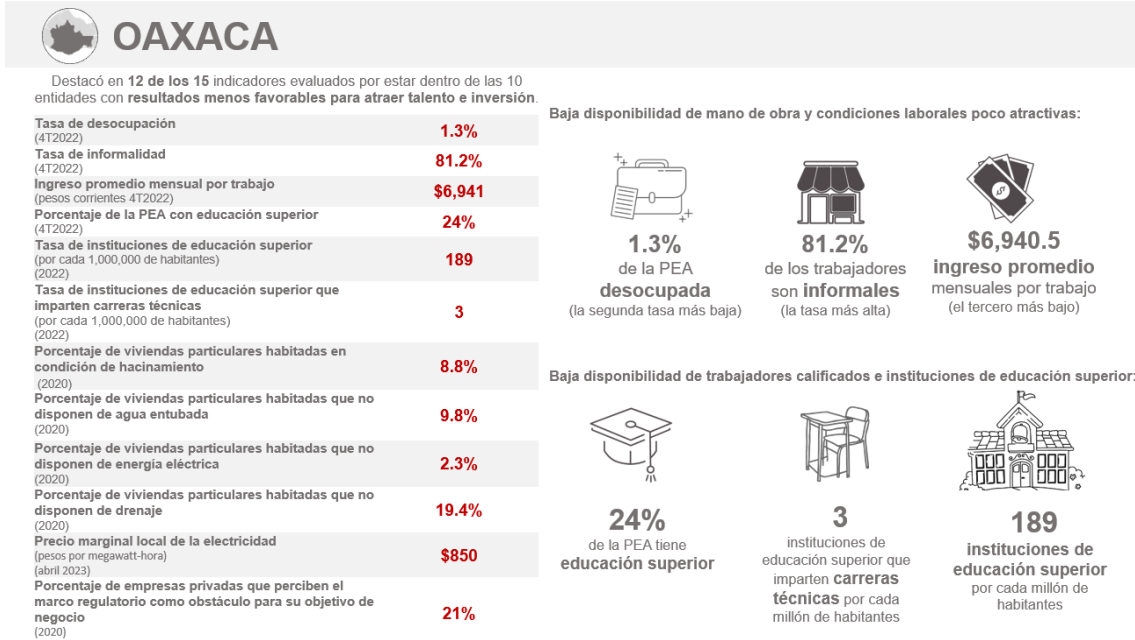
OAXACA

Destacó en **12 de los 15** indicadores evaluados por estar dentro de las 10 entidades con **resultados menos favorables para atraer talento e inversión**.

| | |
|---|---|
| Tasa de desocupación (4T2022) | 1.3% |
| Tasa de informalidad (4T2022) | 81.2% |
| Ingreso promedio mensual por trabajo (pesos corrientes 4T2022) | $6,941 |
| Porcentaje de la PEA con educación superior (4T2022) | 24% |
| Tasa de instituciones de educación superior (por cada 1,000,000 de habitantes) (2022) | 189 |
| Tasa de instituciones de educación superior que imparten carreras técnicas (por cada 1,000,000 de habitantes) (2022) | 3 |
| Porcentaje de viviendas particulares habitadas en condición de hacinamiento (2020) | 8.8% |
| Porcentaje de viviendas particulares habitadas que no disponen de agua entubada (2020) | 9.8% |
| Porcentaje de viviendas particulares habitadas que no disponen de energía eléctrica (2020) | 2.3% |
| Porcentaje de viviendas particulares habitadas que no disponen de drenaje (2020) | 19.4% |
| Precio marginal local de la electricidad (pesos por megawatt-hora) (abril 2023) | $850 |
| Porcentaje de empresas privadas que perciben el marco regulatorio como obstáculo para su objetivo de negocio (2020) | 21% |

Baja disponibilidad de mano de obra y condiciones laborales poco atractivas:

1.3% de la PEA desocupada (la segunda tasa más baja)

81.2% de los trabajadores son informales (la tasa más alta)

$6,940.5 ingreso promedio mensuales por trabajo (el tercero más bajo)

Baja disponibilidad de trabajadores calificados e instituciones de educación superior:

24% de la PEA tiene educación superior

3 instituciones de educación superior que imparten carreras técnicas por cada millón de habitantes

189 instituciones de educación superior por cada millón de habitantes